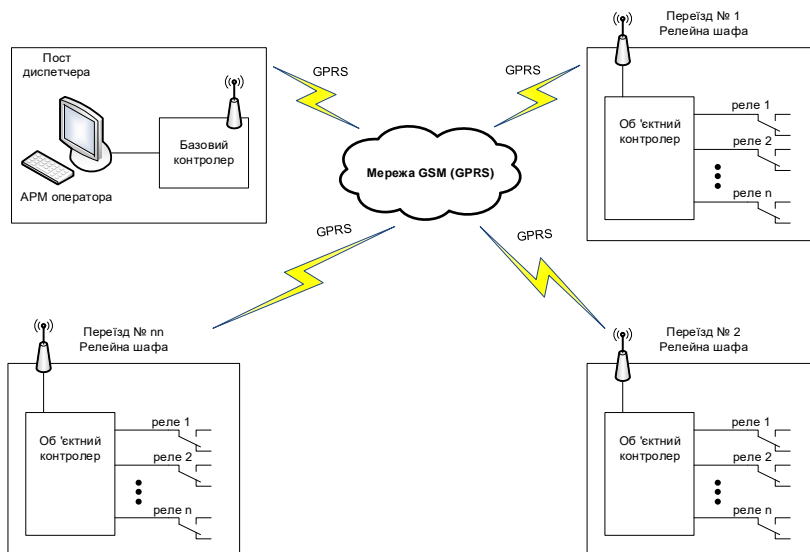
Пост диспетчера

Базовий контролер

АРМ оператора

GPRS

GPRS

Мережа GSM (GPRS)

Переїзд № 1
Релейна шафа

Об 'єктний контролер

реле 1

реле 2

реле n

GPRS

GPRS

Переїзд № nn
Релейна шафа

Об 'єктний контролер

реле 1

реле 2

реле n

Переїзд № 2
Релейна шафа

Об 'єктний контролер

реле 1

реле 2

реле n